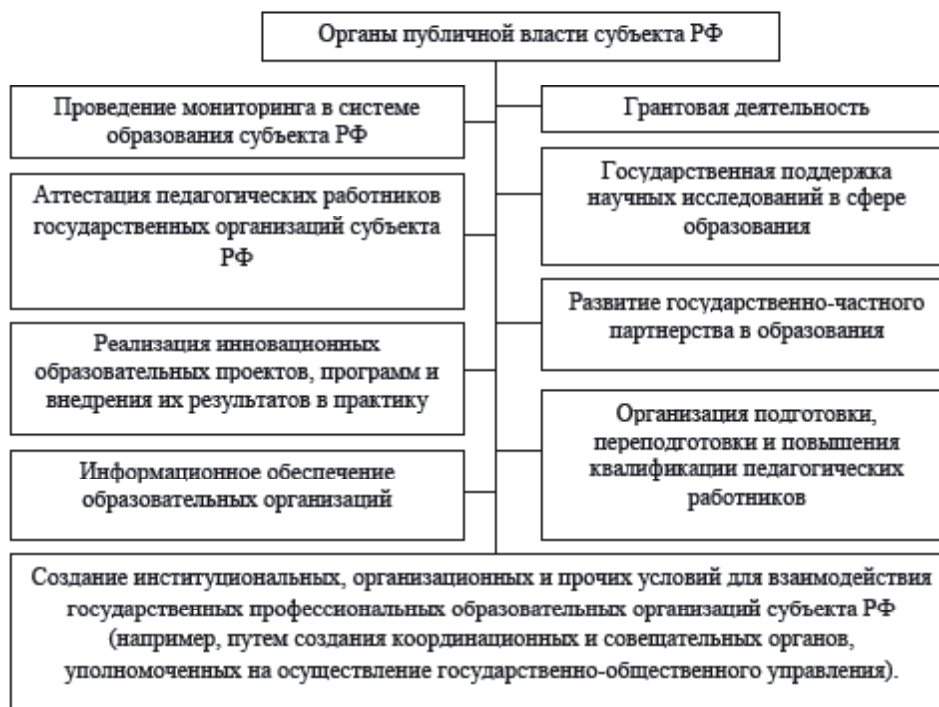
Органы публичной власти субъекта РФ

Проведение мониторинга в системе образования субъекта РФ

Аттестация педагогических работников государственных организаций субъекта РФ

Реализация инновационных образовательных проектов, программ и внедрения их результатов в практику

Информационное обеспечение образовательных организаций

Грантовая деятельность

Государственная поддержка научных исследований в сфере образования

Развитие государственно-частного партнерства в образования

Организация подготовки, переподготовки и повышения квалификации педагогических работников

Создание институциональных, организационных и прочих условий для взаимодействия государственных профессиональных образовательных организаций субъекта РФ (например, путем создания координационных и совещательных органов, уполномоченных на осуществление государственно-общественного управления).